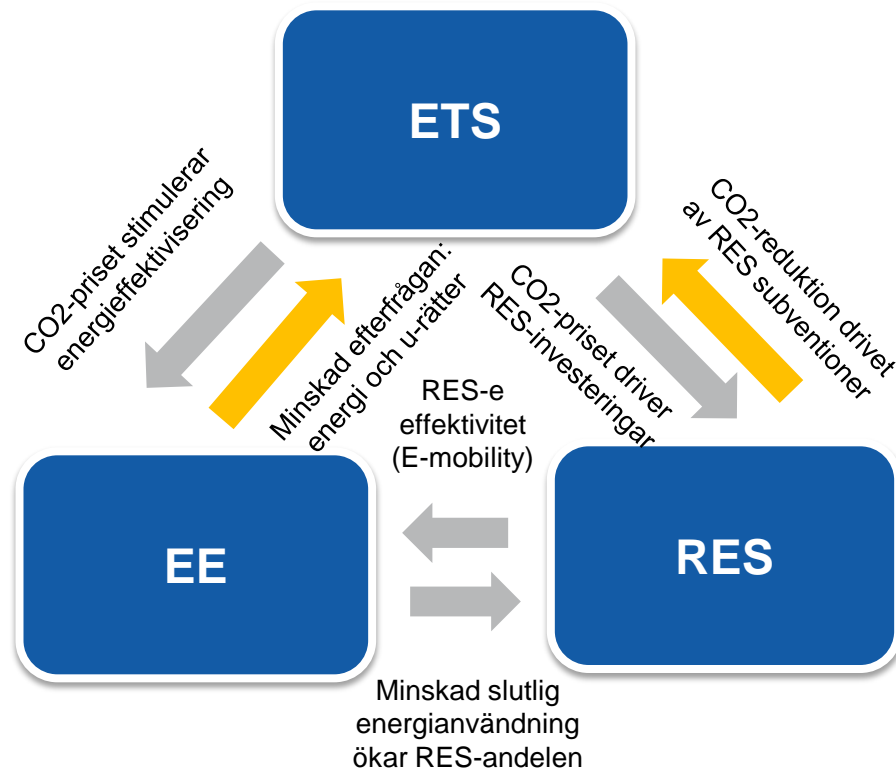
ETS

CO2-priset stimulerar energieffektivisering

Minskad efterfrågan: energi och u-rätter

CO2-priset driver RES-investeringar

CO2-reduktion drivet av RES subventioner

RES-e effektivitet (E-mobility)

EE

RES

Minskad slutlig energianvändning ökar RES-andelen